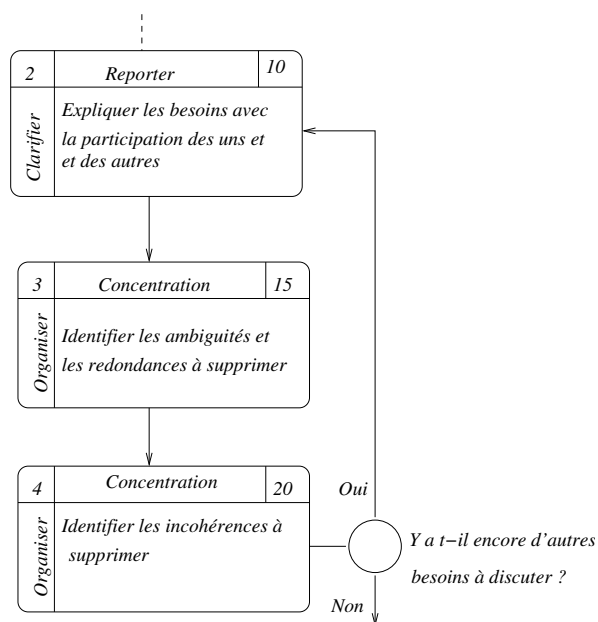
| 2 | Reporter | 10 |
|---|---|---|

Clarifier

Expliquer les besoins avec la participation des uns et et des autres

| 3 | Concentration | 15 |
|---|---|---|

Organiser

Identifier les ambiguités et les redondances à supprimer

| 4 | Concentration | 20 |
|---|---|---|

Organiser

Identifier les incohérences à supprimer

Oui

Y a t−il encore d'autres besoins à discuter ?

Non